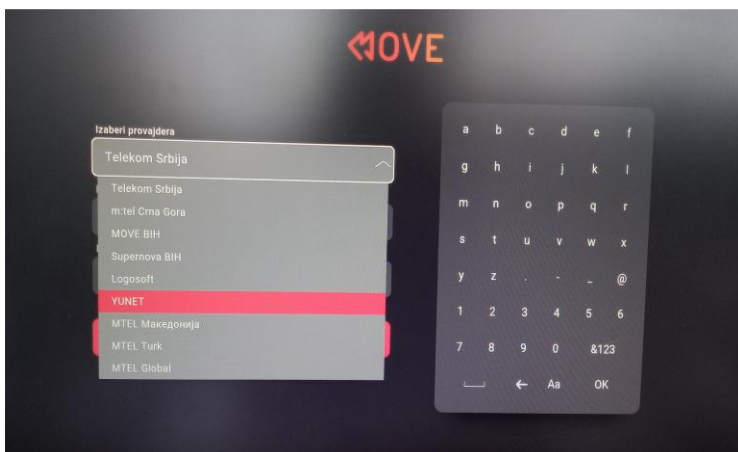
MOVE

Izaberi provajdera

Telekom Srbija

Telekom Srbija
m:tel Crna Gora
MOVE BIH
Supernova BIH
Logosoft
YUNET
MTEL Македонија
MTEL Turk
MTEL Global

| a | b | c | d | e | f |
|---|---|---|---|---|---|
| g | h | i | j | k | l |
| m | n | o | p | q | r |
| s | t | u | v | w | x |
| y | z | . | - | _ | @ |
| 1 | 2 | 3 | 4 | 5 | 6 |
| 7 | 8 | 9 | 0 | &123 | |
| ⎵ | ← | Aa | OK | | |